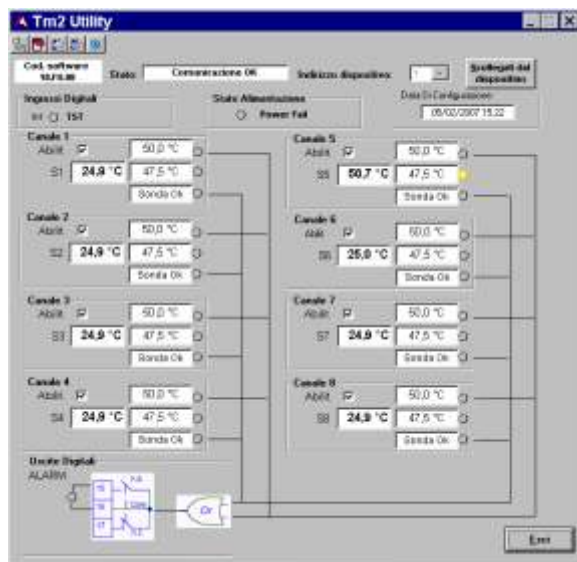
Tm2 Utility

Cod. software 10.10.00

Stato Comunicazione OK

Indirizzo dispositivo 1

Scollegati dal dispositivo

Ingressi Digitali

IN TST

Stato Alimentazione

Power Fail

Data Di Configurazione

08/02/2007 15.22

Canale 1
Abilit.
50,0 °C
S1 24,9 °C 47,5 °C
Sonda Ok

Canale 2
Abilit.
50,0 °C
S2 24,9 °C 47,5 °C
Sonda Ok

Canale 3
Abilit.
50,0 °C
S3 24,9 °C 47,5 °C
Sonda Ok

Canale 4
Abilit.
50,0 °C
S4 24,9 °C 47,5 °C
Sonda Ok

Canale 5
Abilit.
50,0 °C
S5 50,7 °C 47,5 °C
Sonda Ok

Canale 6
Abilit.
50,0 °C
S6 25,0 °C 47,5 °C
Sonda Ok

Canale 7
Abilit.
50,0 °C
S7 24,9 °C 47,5 °C
Sonda Ok

Canale 8
Abilit.
50,0 °C
S8 24,9 °C 47,5 °C
Sonda Ok

Uscite Digitali
ALARM

Or

Esci